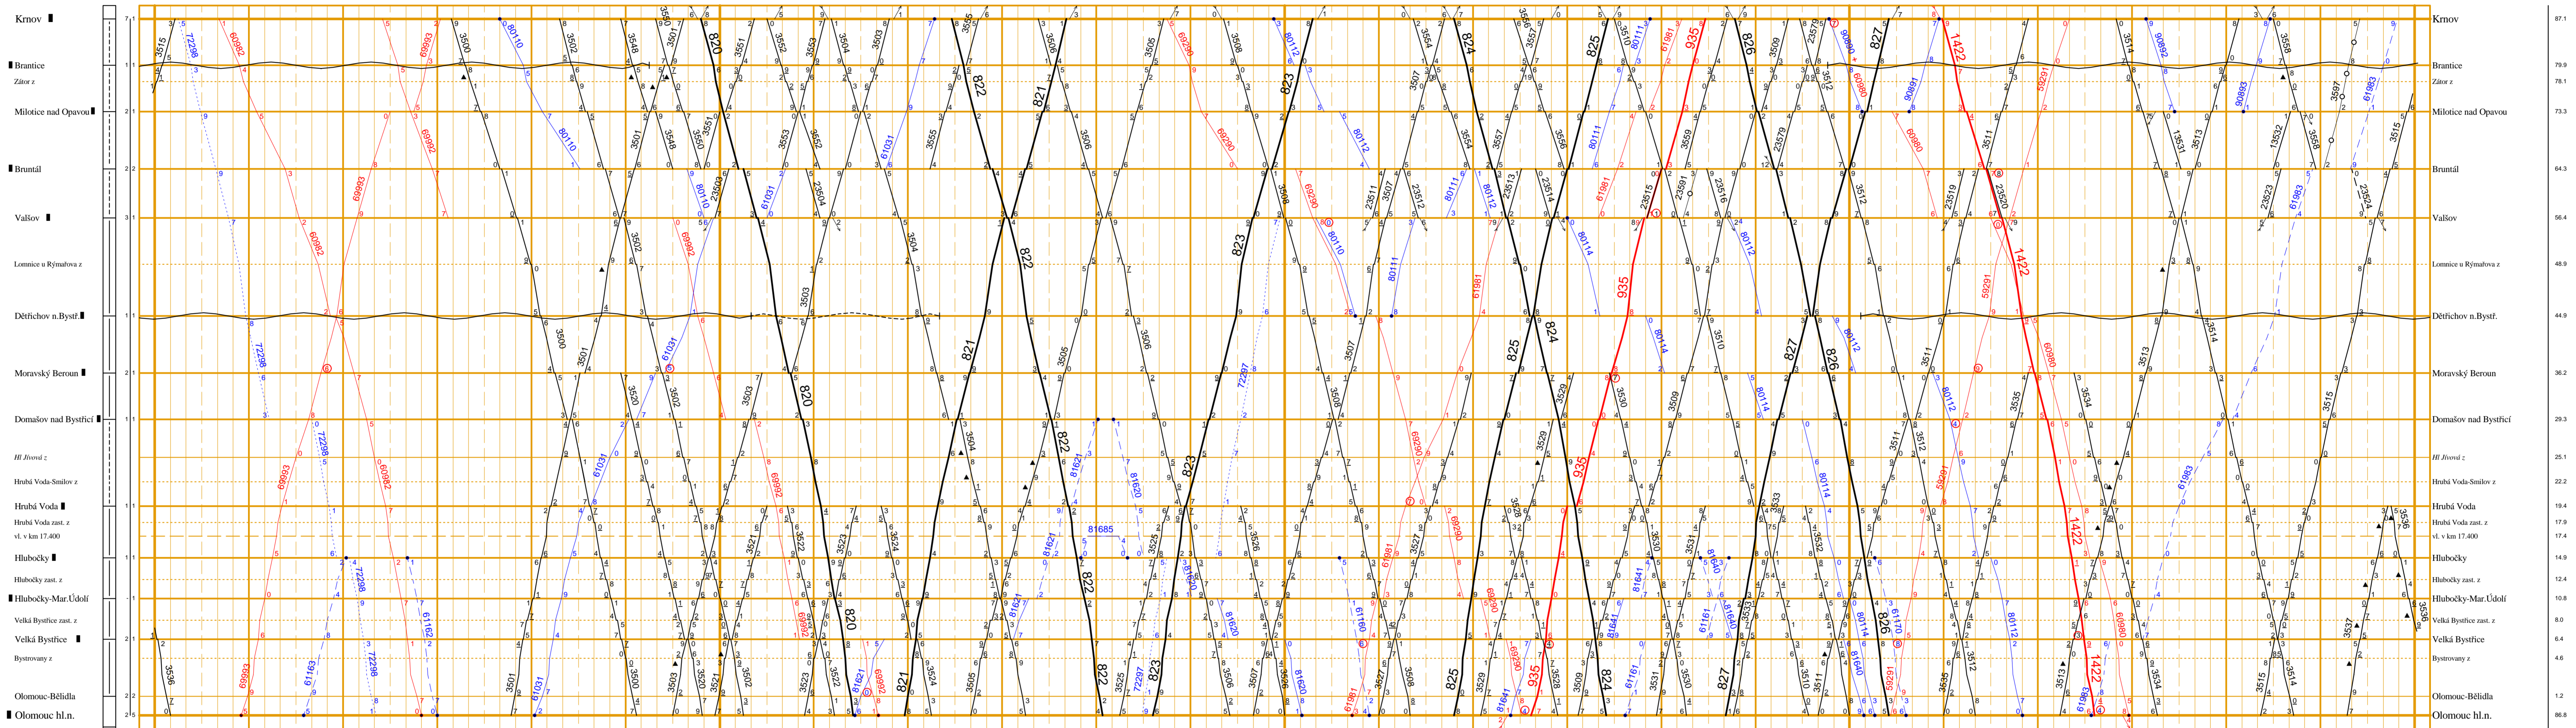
Krnov
Brantice
Zátor z
Milotice nad Opavou
Bruntál
Valšov
Lomnice u Rýmařova z
Dětřichov n.Bystř.
Moravský Beroun
Domašov nad Bystřicí
Hl Jívová z
Hrubá Voda-Smilov z
Hrubá Voda
Hrubá Voda zast. z
vl. v km 17.400
Hlubočky
Hlubočky zast. z
Hlubočky-Mar.Údolí
Velká Bystřice zast. z
Velká Bystřice
Bystrovany z
Olomouc-Bělidla
Olomouc hl.n.

Krnov 87.1
Brantice 79.9
Zátor z 78.1
Milotice nad Opavou 73.3
Bruntál 64.3
Valšov 56.4
Lomnice u Rýmařova z 48.9
Dětřichov n.Bystř. 44.9
Moravský Beroun 36.2
Domašov nad Bystřicí 29.3
Hl Jívová z 25.1
Hrubá Voda-Smilov z 22.2
Hrubá Voda 19.4
Hrubá Voda zast. z 17.9
vl. v km 17.400 17.4
Hlubočky 14.9
Hlubočky zast. z 12.4
Hlubočky-Mar.Údolí 10.8
Velká Bystřice zast. z 8.0
Velká Bystřice 6.4
Bystrovany z 4.6
Olomouc-Bělidla 1.2
Olomouc hl.n. 86.8

3515 72298 60982 69993 3500 80110 3502 3548 3501 820 3551 3552 3553 3504 3503 3555 822 3506 821 3505 69290 3508 80112 823 3554 824 3557 825 80111 61981 935 826 3509 23579 90880 827 1422 59291 3514 90892 3558 3597 61983 90891 90893 3513 3511 3559 61031 3550 13532 3556 3510 23519 3512 60980 23591 23504 23503 23511 23512 23513 23514 23515 23516 23520 23523 23524 69992 80114 81685 81621 81620 3507 3520 3529 3530 3535 3534 3521 3522 3523 3524 3525 3526 3527 3528 3531 3532 3533 3536 3537 81641 81640 61161 61160 61170 61162 61163 72297 3509 3510 81631 3536